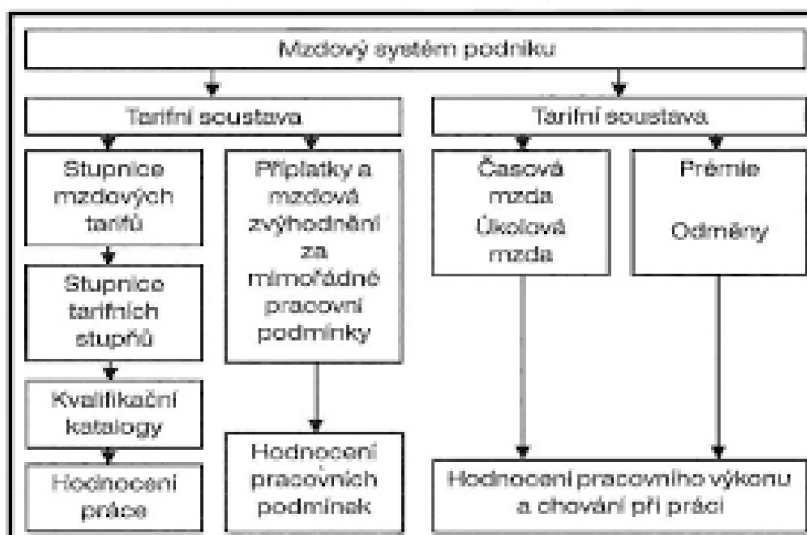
Mzdový systém podniku

Tarifní soustava

Stupnice mzdových tarifů

Stupnice tarifních stupňů

Kvalifikační katalogy

Hodnocení práce

Příplatky a mzdová zvýhodnění za mimořádné pracovní podmínky

Hodnocení pracovních podmínek

Tarifní soustava

Časová mzda
Úkolová mzda

Prémie
Odměny

Hodnocení pracovního výkonu a chování při práci